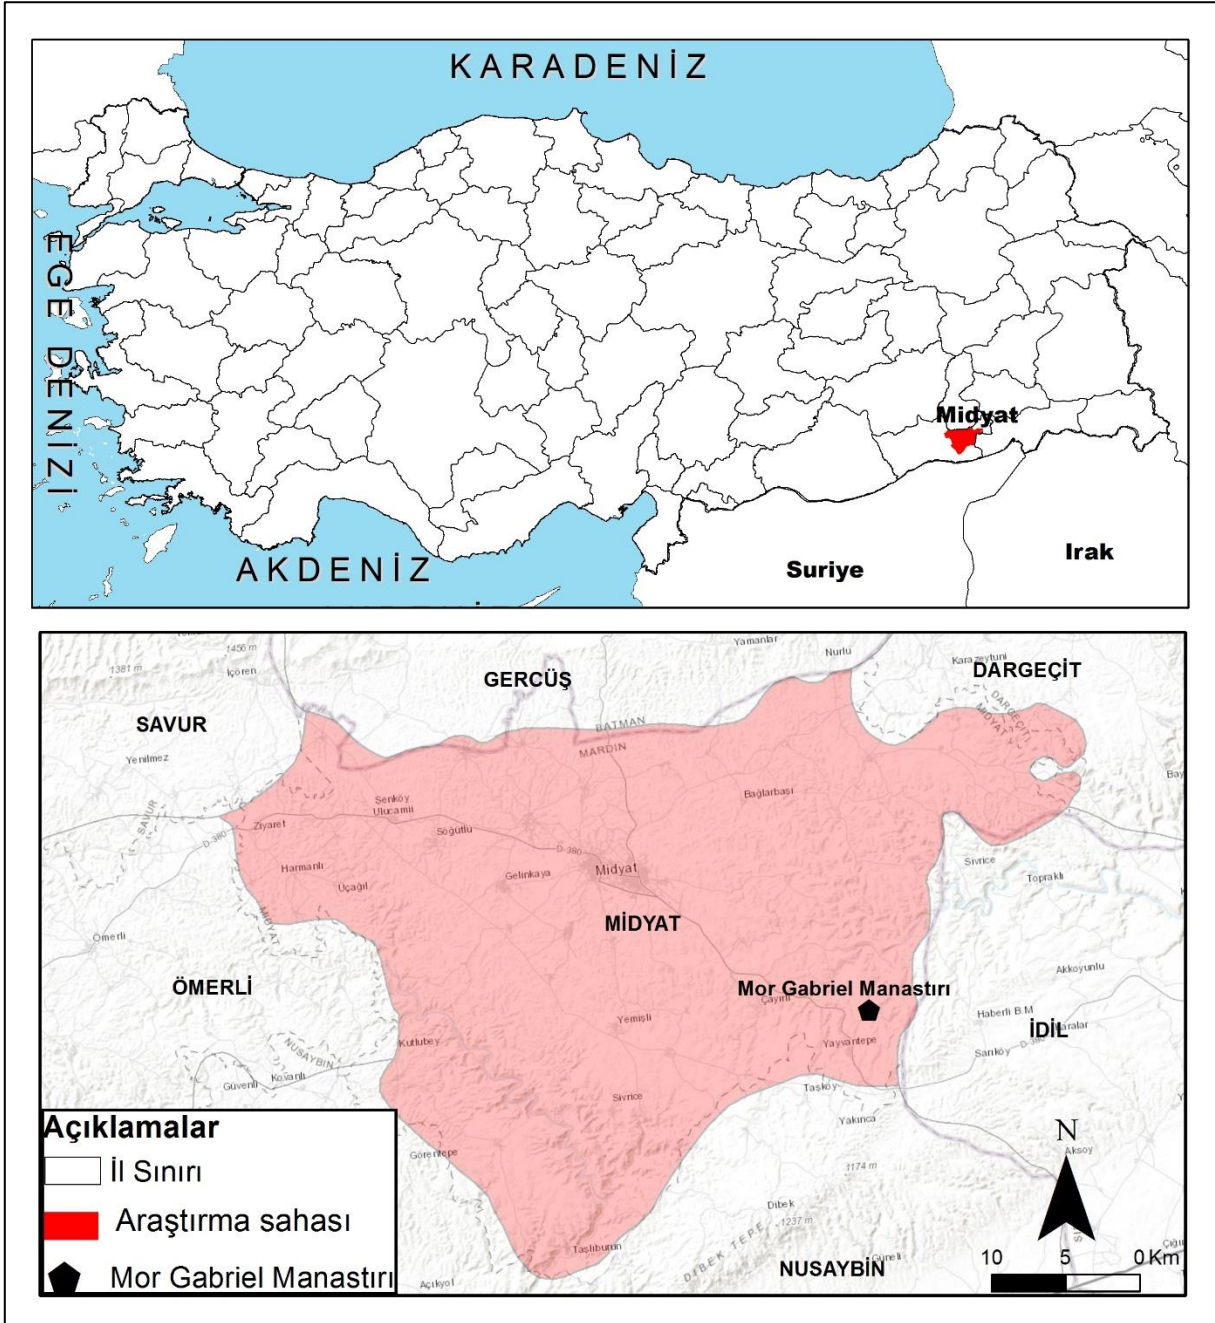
KARADENİZ

EGE DENİZİ

Midyat

AKDENİZ

Suriye

Irak

1456 m
1381 m
İçoren
Yamanlar
Nurlu
Karazeytuni
GERCÜŞ
DARGEÇİT
SAVUR
BATMAN
MARDİN
DARGEÇİT
MİDYAT
Yenilmez
Bağlarbaşı
Şenköy
Ulucamii
SAVUR
Söğütlü
Ziyaret
D-380
D-380
Harmanlı
Gelinkaya
Midyat
Sivrice
Toprakli
Uçağıl
MİDYAT
MİDYAT
Ömerli
Akkoyunlu
ÖMERLİ
Mor Gabriel Manastırı
Çayırlı
Yemişli
Haberli B.M
İDİL
Kutlubey
Yayvantepe
Sarıköy
NUSAYBİN
Güvenli
Kovanlı
Taşköy
Sivrice
Yakınca
Açıklamalar
İl Sınırı
Görentepe
1174 m
Aksoy
Araştırma sahası
Dibek
1237 m
DİBEK TEPE
Taşlıburun
Güneli
NUSAYBİN
Mor Gabriel Manastırı
Açıkyol
N
10
5
0 Km